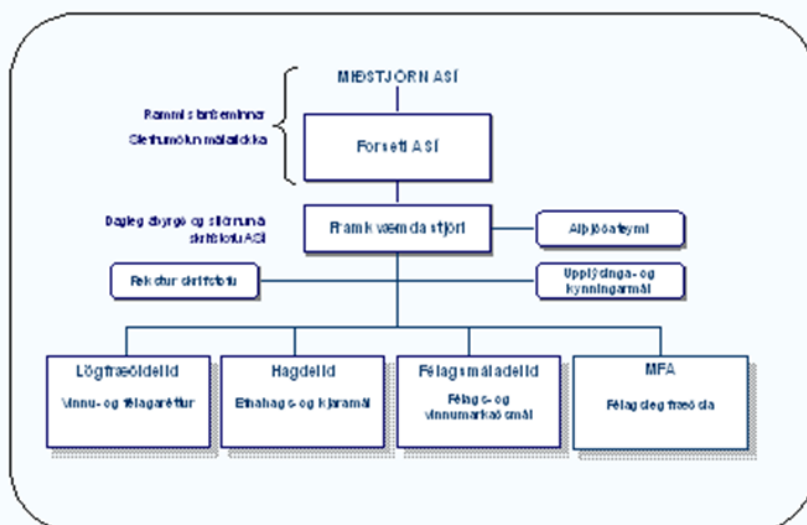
MIÐSTJÓRN ASÍ

Rammi starfseminnar

Stefnumótun málaflokka

Forseti ASÍ

Dagleg ábyrgð og stjórnun á skrifstofu ASÍ

Framkvæmdastjóri

Alþjóðateymi

Rekstur skrifstofu

Upplýsinga- og kynningarmál

Lögfræðideild

Vinnu- og félagaréttur

Hagdeild

Efnahags- og kjaramál

Félagsmáladeild

Félags- og vinnumarkaðsmál

MFA

Félagsleg fræðsla